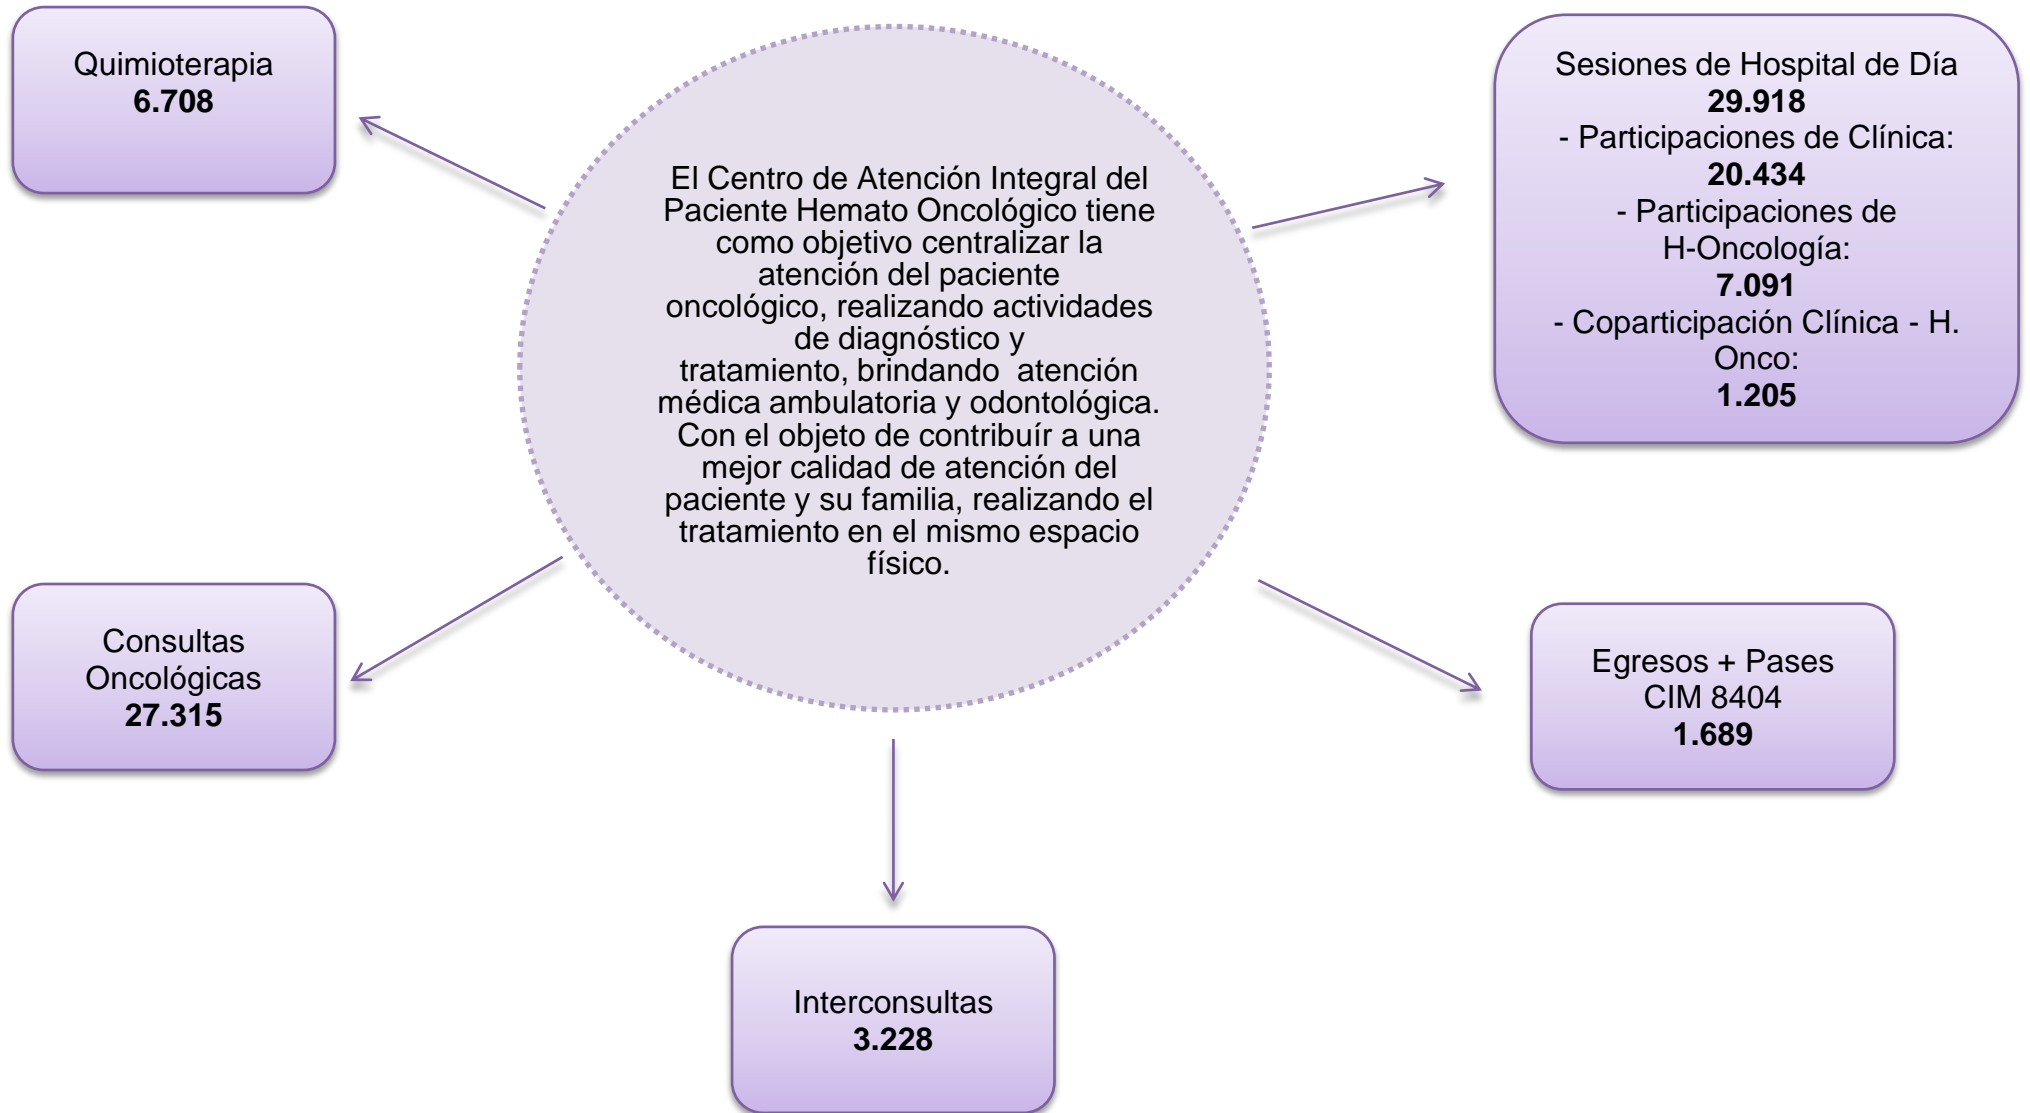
Quimioterapia
**6.708**

El Centro de Atención Integral del Paciente Hemato Oncológico tiene como objetivo centralizar la atención del paciente oncológico, realizando actividades de diagnóstico y tratamiento, brindando atención médica ambulatoria y odontológica. Con el objeto de contribuír a una mejor calidad de atención del paciente y su familia, realizando el tratamiento en el mismo espacio físico.

Sesiones de Hospital de Día
**29.918**
- Participaciones de Clínica:
**20.434**
- Participaciones de H-Oncología:
**7.091**
- Coparticipación Clínica - H. Onco:
**1.205**

Consultas Oncológicas
**27.315**

Egresos + Pases CIM 8404
**1.689**

Interconsultas
**3.228**